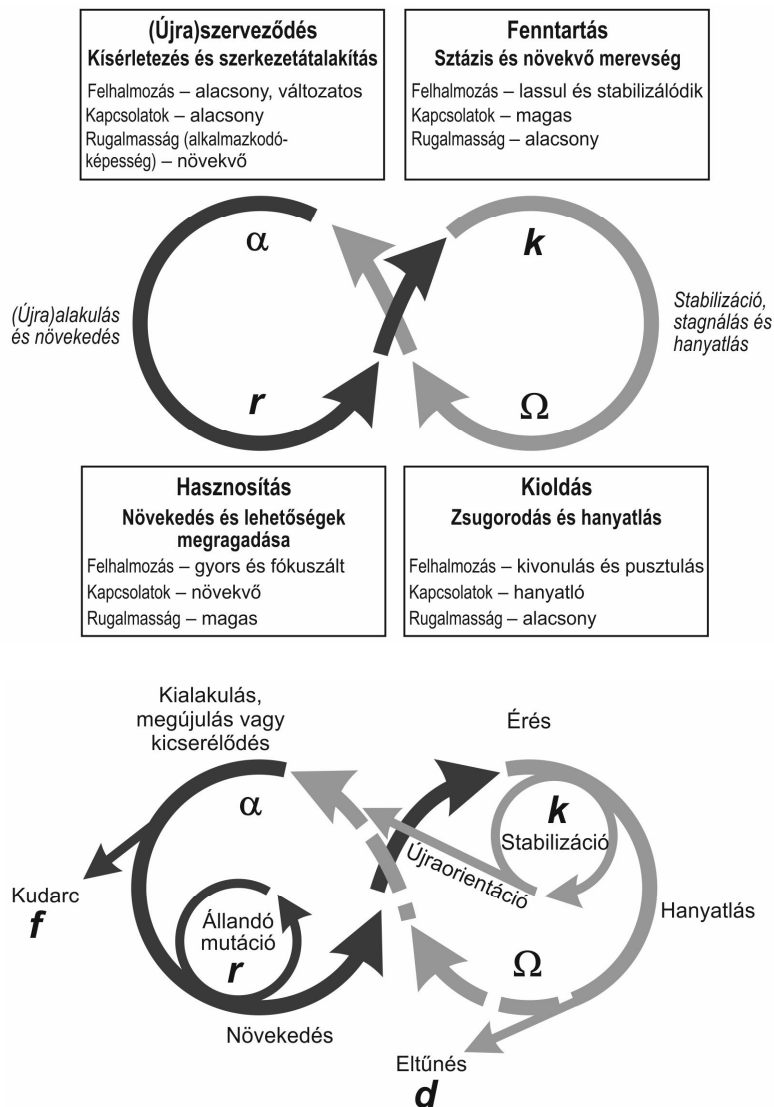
(Újra)szerveződés
Kísérletezés és szerkezetátalakítás
Felhalmozás – alacsony, változatos
Kapcsolatok – alacsony
Rugalmasság (alkalmazkodóképesség) – növekvő

Fenntartás
Sztázis és növekvő merevség
Felhalmozás – lassul és stabilizálódik
Kapcsolatok – magas
Rugalmasság – alacsony

$\alpha$

$k$

(Újra)alakulás és növekedés

Stabilizáció, stagnálás és hanyatlás

$r$

$\Omega$

Hasznosítás
Növekedés és lehetőségek megragadása
Felhalmozás – gyors és fókuszált
Kapcsolatok – növekvő
Rugalmasság – magas

Kioldás
Zsugorodás és hanyatlás
Felhalmozás – kivonulás és pusztulás
Kapcsolatok – hanyatló
Rugalmasság – alacsony

Kialakulás, megújulás vagy kicserélődés

Érés

$\alpha$

$k$

Stabilizáció

Újraorientáció

Kudarc
$f$

Állandó mutáció
$r$

Hanyatlás

$\Omega$

Növekedés

Eltűnés
$d$